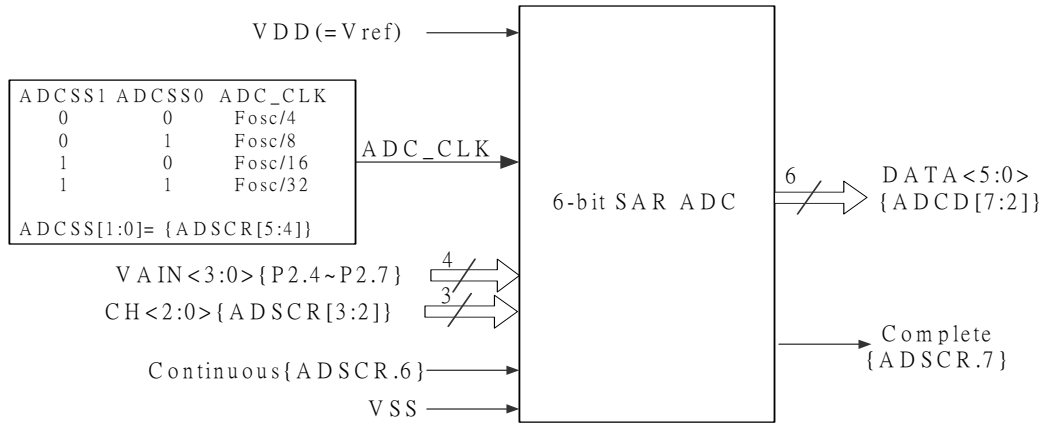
VDD(=Vref)

| ADCSS1 | ADCSS0 | ADC_CLK |
|---|---|---|
| 0 | 0 | Fosc/4 |
| 0 | 1 | Fosc/8 |
| 1 | 0 | Fosc/16 |
| 1 | 1 | Fosc/32 |

ADCSS[1:0]= {ADSCR[5:4]}

ADC_CLK

6-bit SAR ADC

6

DATA<5:0>
{ADCD[7:2]}

VAIN<3:0>{P2.4~P2.7}
4
3
CH<2:0>{ADSCR[3:2]}

Complete
{ADSCR.7}

Continuous{ADSCR.6}

VSS